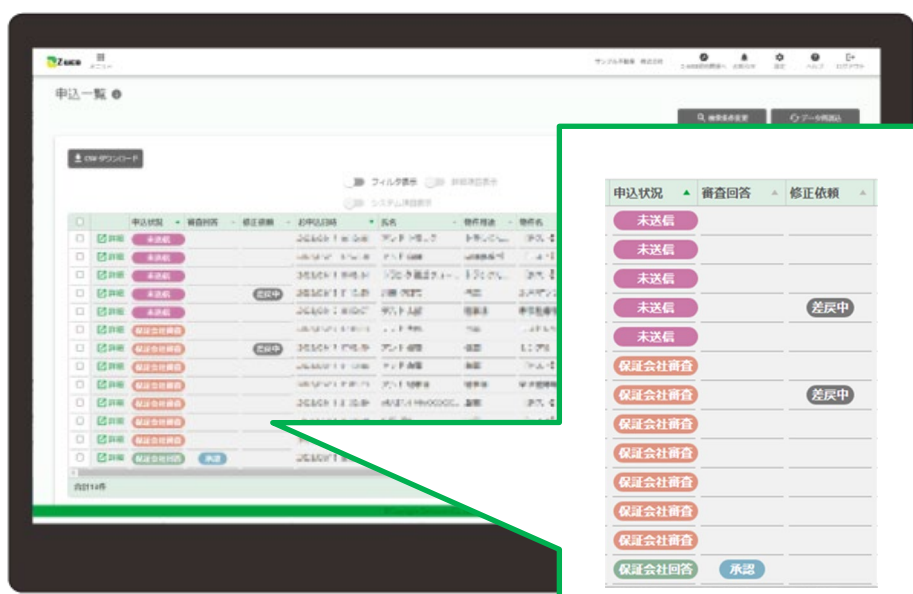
申込一覧

CSVダウンロード

フィルタ表示

システム項目表示

合計14件

| 申込状況 | 審査回答 | 修正依頼 |
|---|---|---|
| 未送信 | | |
| 未送信 | | |
| 未送信 | | |
| 未送信 | | 差戻中 |
| 未送信 | | |
| 保証会社審査 | | |
| 保証会社審査 | | 差戻中 |
| 保証会社審査 | | |
| 保証会社審査 | | |
| 保証会社審査 | | |
| 保証会社審査 | | |
| 保証会社審査 | | |
| 保証会社回答 | 承認 | |